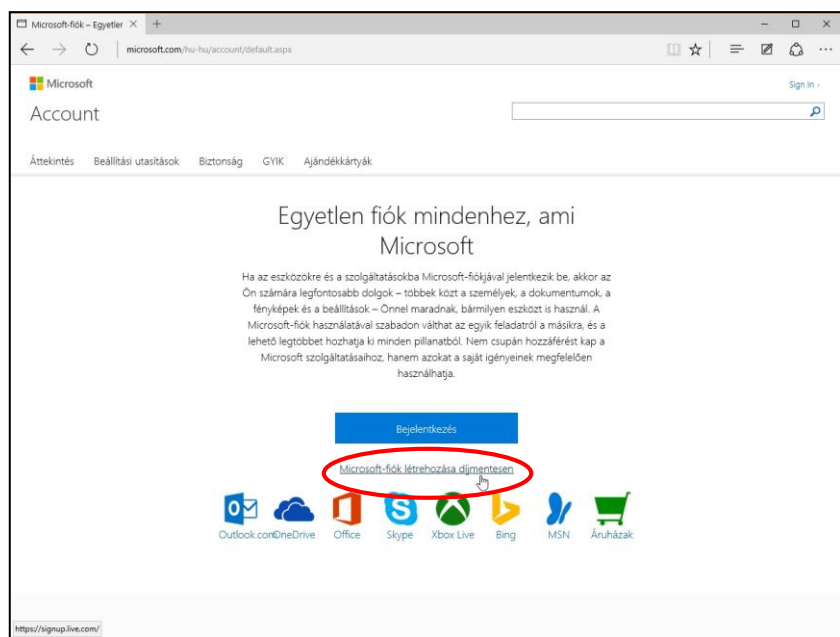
Microsoft-fiók – Egyetler ×

microsoft.com/hu-hu/account/default.aspx

Microsoft

Sign in ›

Account

Áttekintés Beállítási utasítások Biztonság GYIK Ajándékkártyák

Egyetlen fiók mindenhez, ami Microsoft

Ha az eszközökre és a szolgáltatásokba Microsoft-fiókjával jelentkezik be, akkor az Ön számára legfontosabb dolgok – többek közt a személyek, a dokumentumok, a fényképek és a beállítások – Önnel maradnak, bármilyen eszközt is használ. A Microsoft-fiók használatával szabadon válthat az egyik feladatról a másikra, és a lehető legtöbbet hozhatja ki minden pillanatból. Nem csupán hozzáférést kap a Microsoft szolgáltatásaihoz, hanem azokat a saját igényeinek megfelelően használhatja.

Bejelentkezés

Microsoft-fiók létrehozása díjmentesen

Outlook.com OneDrive Office Skype Xbox Live Bing MSN Áruházak

https://signup.live.com/